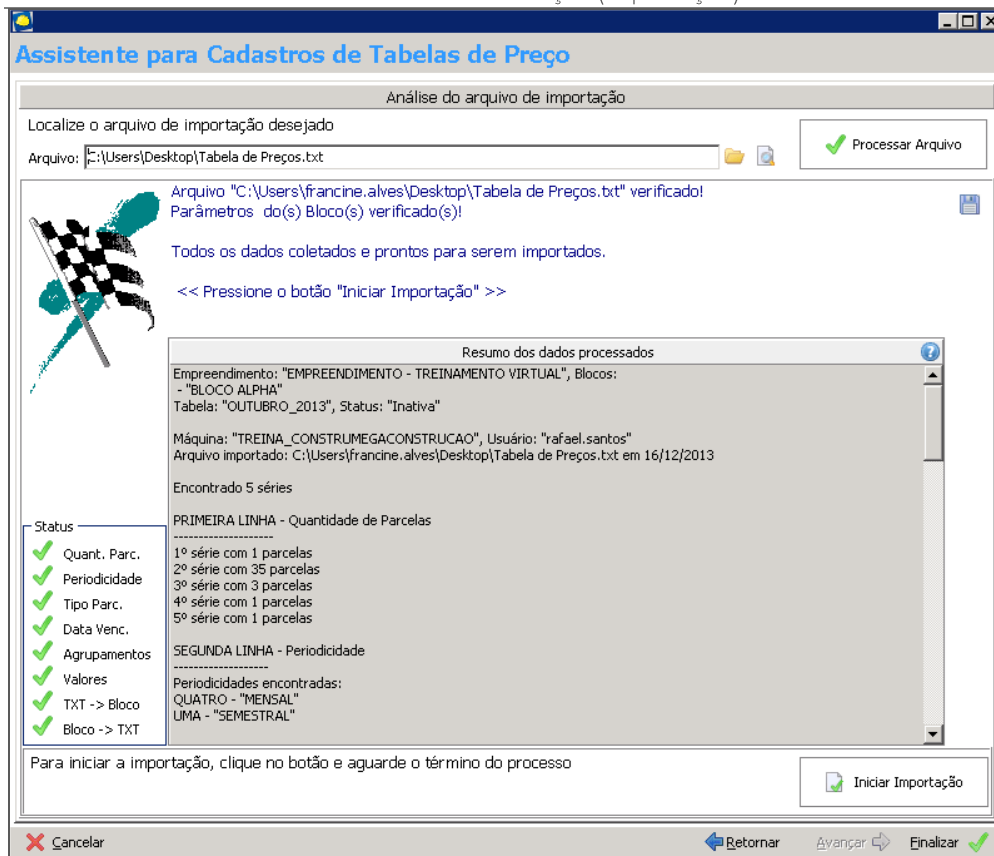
Assistente para Cadastros de Tabelas de Preço

Análise do arquivo de importação

Localize o arquivo de importação desejado

Arquivo: C:\Users\Desktop\Tabela de Preços.txt

Processar Arquivo

Arquivo "C:\Users\francine.alves\Desktop\Tabela de Preços.txt" verificado!
Parâmetros do(s) Bloco(s) verificado(s)!

Todos os dados coletados e prontos para serem importados.

<< Pressione o botão "Iniciar Importação" >>

Resumo dos dados processados

Empreendimento: "EMPREENDIMENTO - TREINAMENTO VIRTUAL", Blocos:
- "BLOCO ALPHA"
Tabela: "OUTUBRO_2013", Status: "Inativa"

Máquina: "TREINA_CONSTRUMEGACONSTRUCAO", Usuário: "rafael.santos"
Arquivo importado: C:\Users\francine.alves\Desktop\Tabela de Preços.txt em 16/12/2013

Encontrado 5 séries

PRIMEIRA LINHA - Quantidade de Parcelas
--------------------
1º série com 1 parcelas
2º série com 35 parcelas
3º série com 3 parcelas
4º série com 1 parcelas
5º série com 1 parcelas

SEGUNDA LINHA - Periodicidade
-------------------
Periodicidades encontradas:
QUATRO - "MENSAL"
UMA - "SEMESTRAL"

Status
Quant. Parc.
Periodicidade
Tipo Parc.
Data Venc.
Agrupamentos
Valores
TXT -> Bloco
Bloco -> TXT

Para iniciar a importação, clique no botão e aguarde o término do processo

Iniciar Importação

Cancelar

Retornar

Avançar

Finalizar